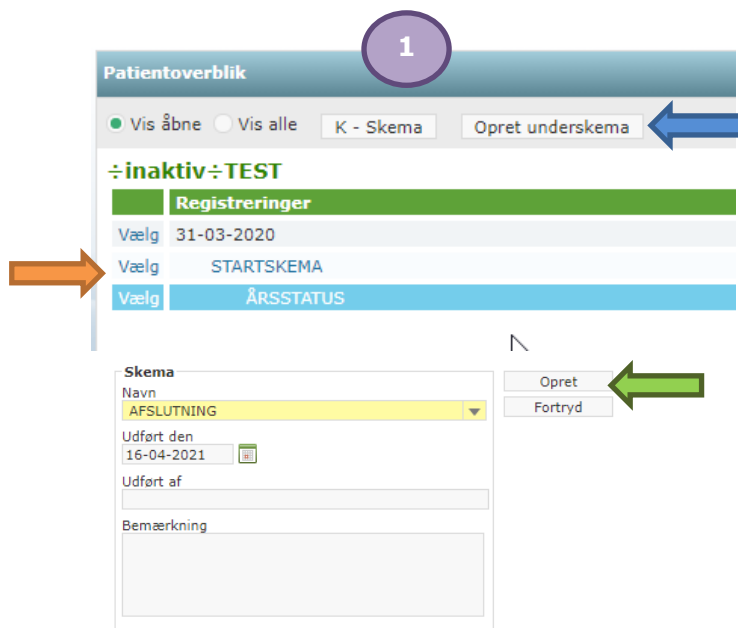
1

Patientoverblik

Vis åbne Vis alle K - Skema Opret underskema

÷inaktiv÷TEST

| | Registreringer |
|---|---|
| Vælg | 31-03-2020 |
| Vælg | STARTSKEMA |
| Vælg | ÅRSSTATUS |

Skema
Navn
AFSLUTNING
Udført den
16-04-2021
Udført af

Bemærkning

Opret
Fortryd